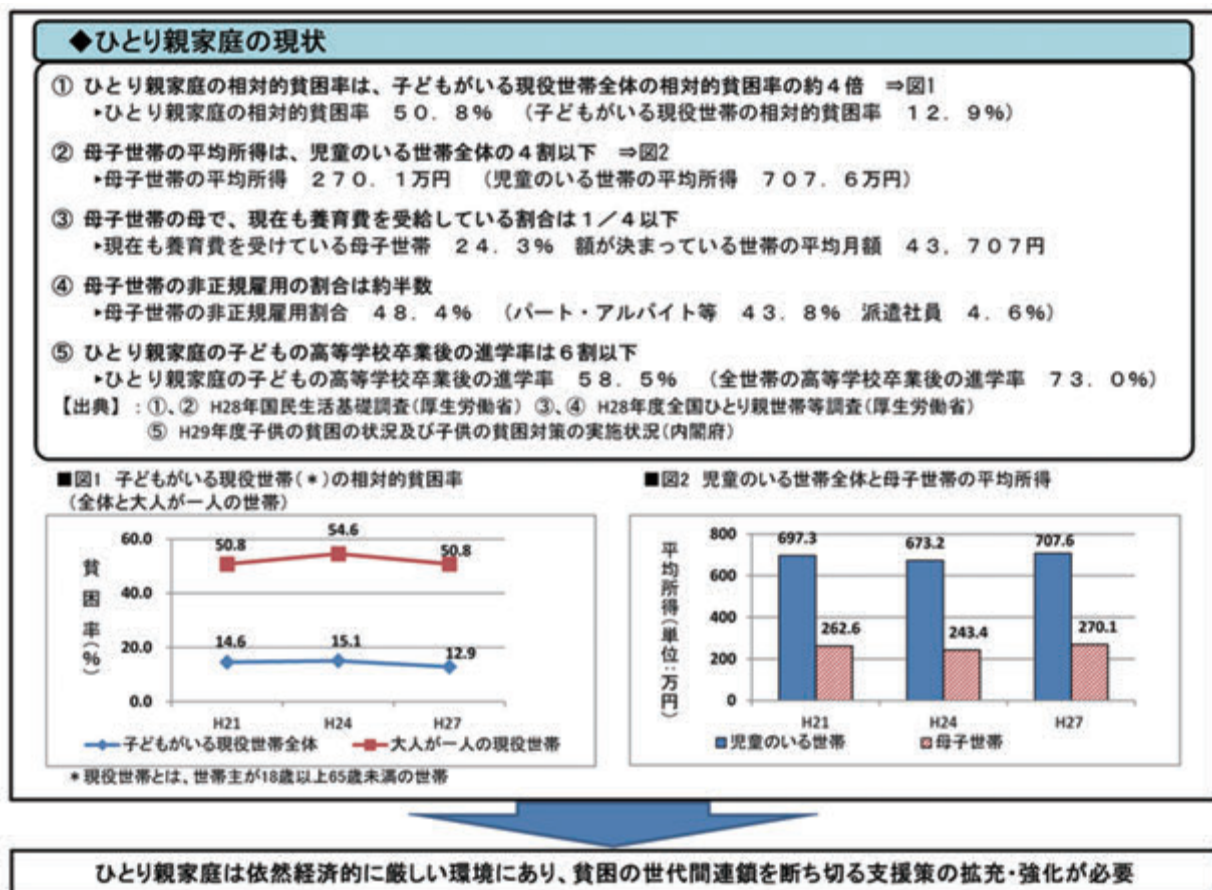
◆ひとり親家庭の現状

① ひとり親家庭の相対的貧困率は、子どもがいる現役世帯全体の相対的貧困率の約４倍　⇒図1
▸ひとり親家庭の相対的貧困率　５０．８％　（子どもがいる現役世帯の相対的貧困率　１２．９%）

② 母子世帯の平均所得は、児童のいる世帯全体の４割以下　⇒図2
▸母子世帯の平均所得　２７０．１万円　（児童のいる世帯の平均所得　７０７．６万円）

③ 母子世帯の母で、現在も養育費を受給している割合は１／４以下
▸現在も養育費を受けている母子世帯　２４．３％　額が決まっている世帯の平均月額　４３，７０７円

④ 母子世帯の非正規雇用の割合は約半数
▸母子世帯の非正規雇用割合　４８．４％　（パート・アルバイト等　４３．８％　派遣社員　４．６％）

⑤ ひとり親家庭の子どもの高等学校卒業後の進学率は６割以下
▸ひとり親家庭の子どもの高等学校卒業後の進学率　５８．５％　（全世帯の高等学校卒業後の進学率　７３．０%）

【出典】：①、② H28年国民生活基礎調査(厚生労働省) ③、④ H28年度全国ひとり親世帯等調査(厚生労働省)
⑤ H29年度子供の貧困の状況及び子供の貧困対策の実施状況(内閣府)

■図1 子どもがいる現役世帯(＊)の相対的貧困率
(全体と大人が一人の世帯)

貧困率(%)
60.0
40.0
20.0
0.0
50.8
54.6
50.8
14.6
15.1
12.9
H21
H24
H27
子どもがいる現役世帯全体
大人が一人の現役世帯

＊現役世帯とは、世帯主が18歳以上65歳未満の世帯

■図2 児童のいる世帯全体と母子世帯の平均所得

平均所得(単位:万円)
800
600
400
200
0
697.3
262.6
673.2
243.4
707.6
270.1
H21
H24
H27
児童のいる世帯
母子世帯

ひとり親家庭は依然経済的に厳しい環境にあり、貧困の世代間連鎖を断ち切る支援策の拡充・強化が必要